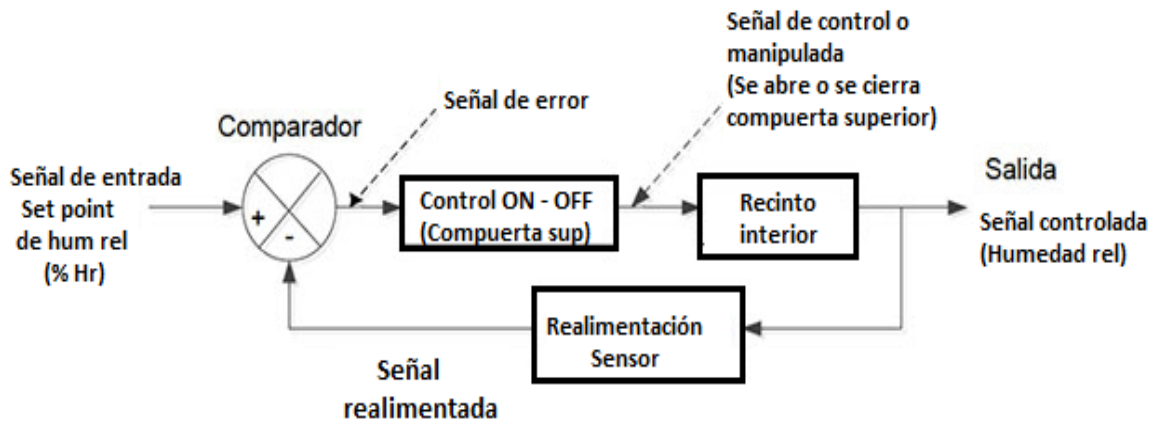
Señal de control o manipulada (Se abre o se cierra compuerta superior)

Señal de error

Comparador

Señal de entrada Set point de hum rel (% Hr)

+

-

Control ON - OFF (Compuerta sup)

Recinto interior

Salida

Señal controlada (Humedad rel)

Realimentación Sensor

Señal realimentada